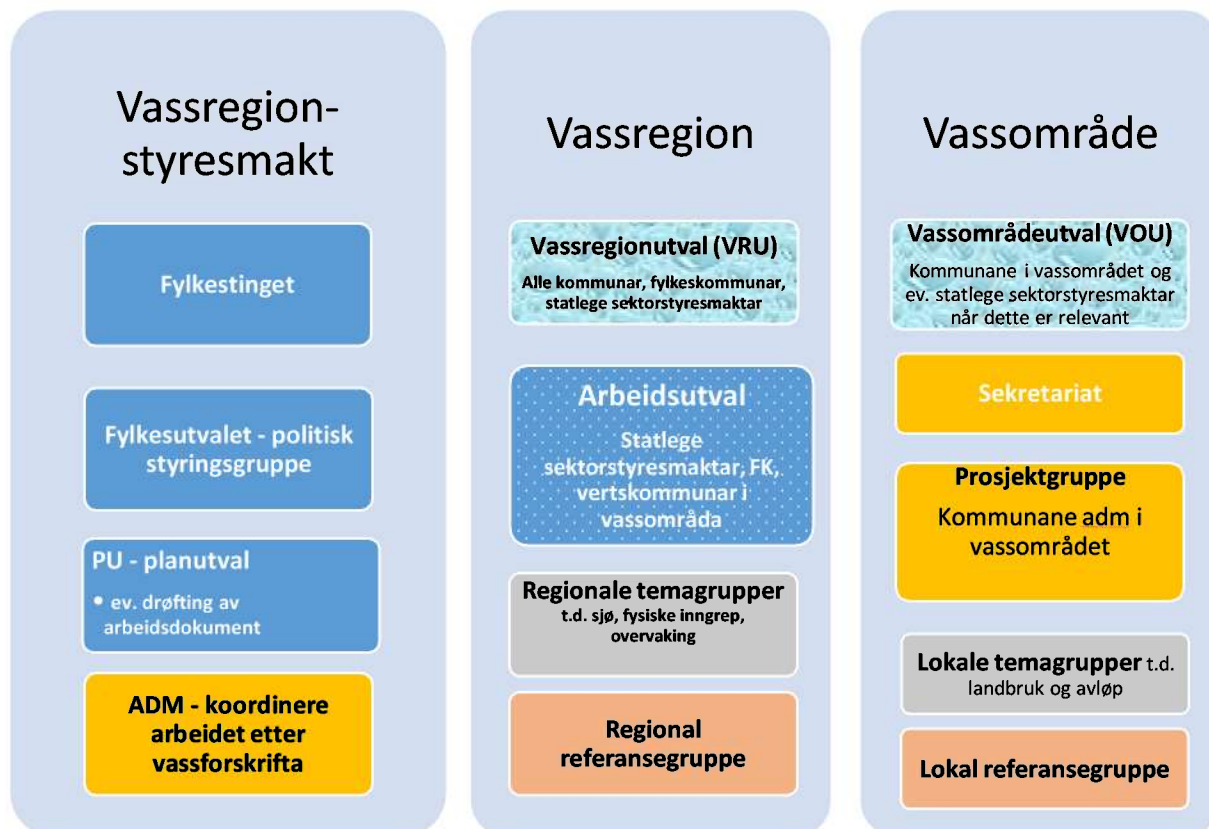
Vassregion-styresmakt

Fylkestinget

Fylkesutvalet - politisk styringsgruppe

PU - planutval

• ev. drøfting av arbeidsdokument

ADM - koordinere arbeidet etter vassforskrifta

Vassregion

Vassregionutval (VRU)
Alle kommunar, fylkeskommunar, statlege sektorstyresmaktar

Arbeidsutval
Statlege sektorstyresmaktar, FK, vertskommunar i vassområda

Regionale temagrupper
t.d. sjø, fysiske inngrep, overvaking

Regional referansegruppe

Vassområde

Vassområdeutval (VOU)
Kommunane i vassområdet og ev. statlege sektorstyresmaktar når dette er relevant

Sekretariat

Prosjektgruppe
Kommunane adm i vassområdet

Lokale temagrupper t.d. landbruk og avløp

Lokal referansegruppe